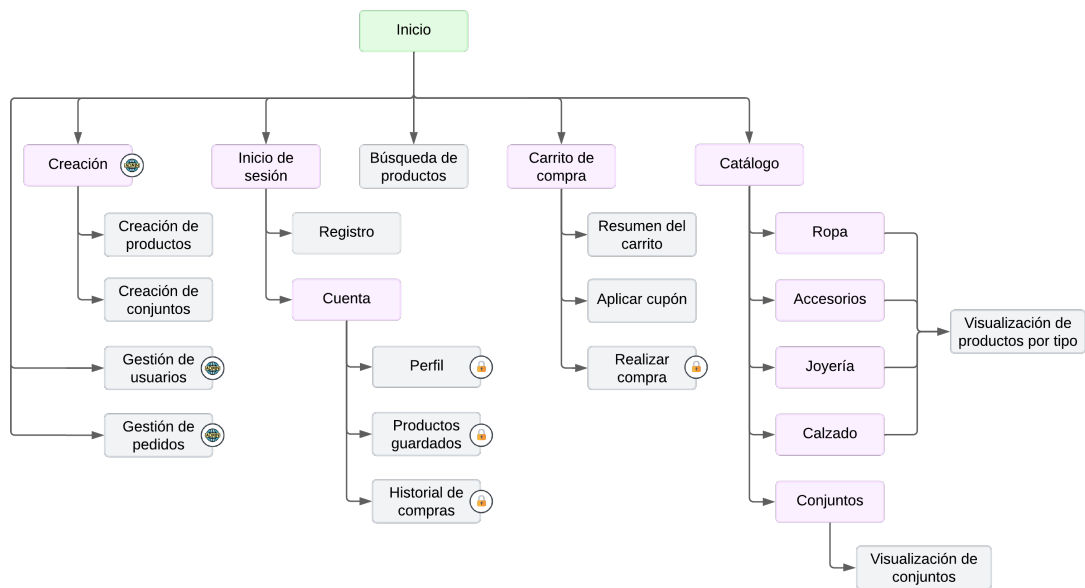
Inicio

Creación

Creación de productos

Creación de conjuntos

Gestión de usuarios

Gestión de pedidos

Inicio de sesión

Registro

Cuenta

Perfil

Productos guardados

Historial de compras

Búsqueda de productos

Carrito de compra

Resumen del carrito

Aplicar cupón

Realizar compra

Catálogo

Ropa

Accesorios

Joyería

Calzado

Conjuntos

Visualización de productos por tipo

Visualización de conjuntos